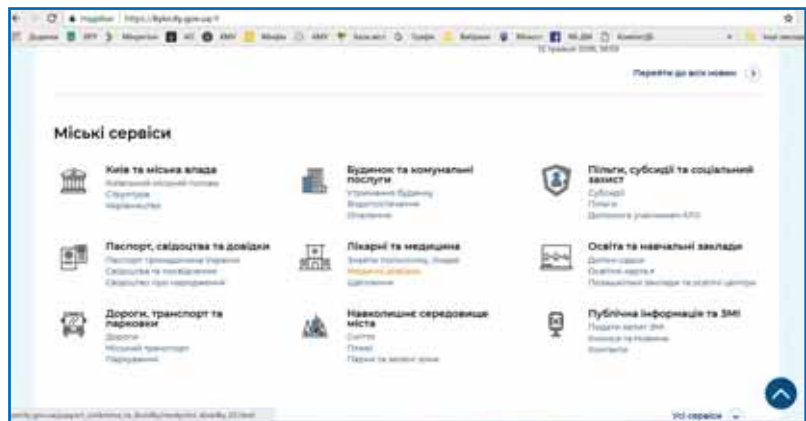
Перейти до всіх новин

Міські сервіси

Київ та міська влада
Київський міський голова
Структура
Керівництво

Будинок та комунальні послуги
Утримання будинку
Водопостачання
Опалення

Пільги, субсидії та соціальний захист
Субсидії
Пільги
Допомога учасникам АТО

Паспорт, свідоцтва та довідки
Паспорт громадянина України
Свідоцтва та посвідчення
Свідоцтво про народження

Лікарні та медицина
Знайти поліклініку, лікаря
Медичні довідки
Щеплення

Освіта та навчальні заклади
Дитячі садки
Освітня картка
Позашкільні заклади та освітні центри

Дороги, транспорт та парковки
Дороги
Міський транспорт
Паркування

Навколишнє середовище міста
Сміття
Тварини
Парки та зелені зони

Публічна інформація та ЗМІ
Подати запит ЗМІ
Анонси та Новини
Контакти

Усі сервіси